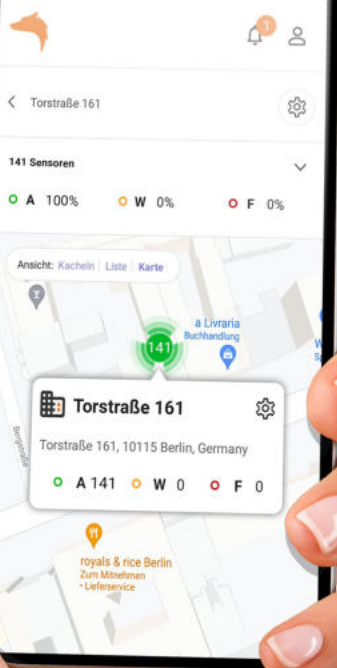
1

Torstraße 161

141 Sensoren

A 100%
W 0%
F 0%

Ansicht: Kacheln | Liste | Karte

141

a Livraria
Buchhandlung

Torstraße 161

Torstraße 161, 10115 Berlin, Germany

A 141
W 0
F 0

Bergstraße

royals & rice Berlin
Zum Mitnehmen
• Lieferservice